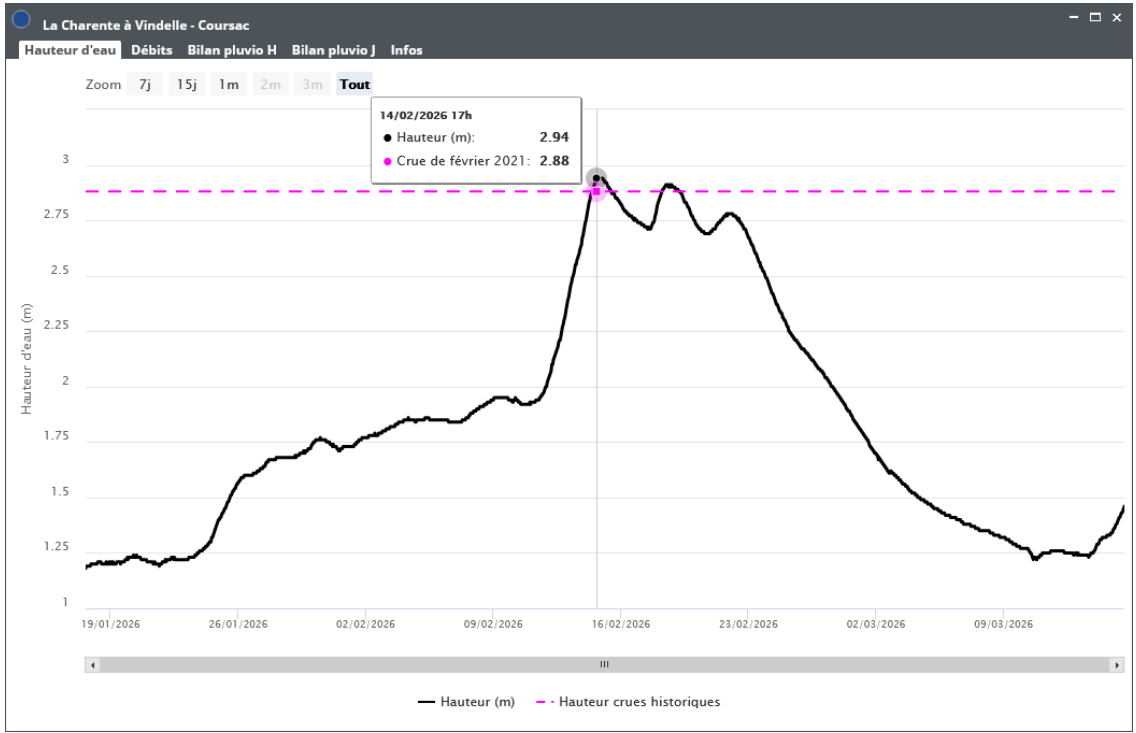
La Charente à Vindelle - Coursac

Hauteur d'eau Débits Bilan pluvio H Bilan pluvio J Infos

Zoom 7j 15j 1m 2m 3m Tout

14/02/2026 17h
● Hauteur (m): 2.94
● Crue de février 2021: 2.88

Hauteur d'eau (m)

3
2.75
2.5
2.25
2
1.75
1.5
1.25
1

19/01/2026 26/01/2026 02/02/2026 09/02/2026 16/02/2026 23/02/2026 02/03/2026 09/03/2026

Hauteur (m) Hauteur crues historiques